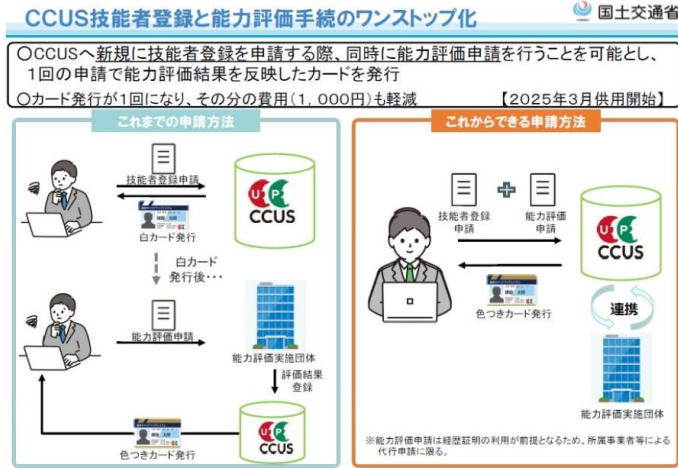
CCUS技能者登録と能力評価手続のワンストップ化

国土交通省

○CCUSへ新規に技能者登録を申請する際、同時に能力評価申請を行うことを可能とし、1回の申請で能力評価結果を反映したカードを発行

○カード発行が1回になり、その分の費用（1，000円）も軽減

【2025年3月供用開始】

これまでの申請方法

技能者登録申請

白カード発行

CCUS

白カード発行後・・・

能力評価申請

能力評価実施団体

評価結果登録

CCUS

色つきカード発行

これからできる申請方法

技能者登録申請

能力評価申請

CCUS

色つきカード発行

連携

能力評価実施団体

※能力評価申請は経歴証明の利用が前提となるため、所属事業者等による代行申請に限る。